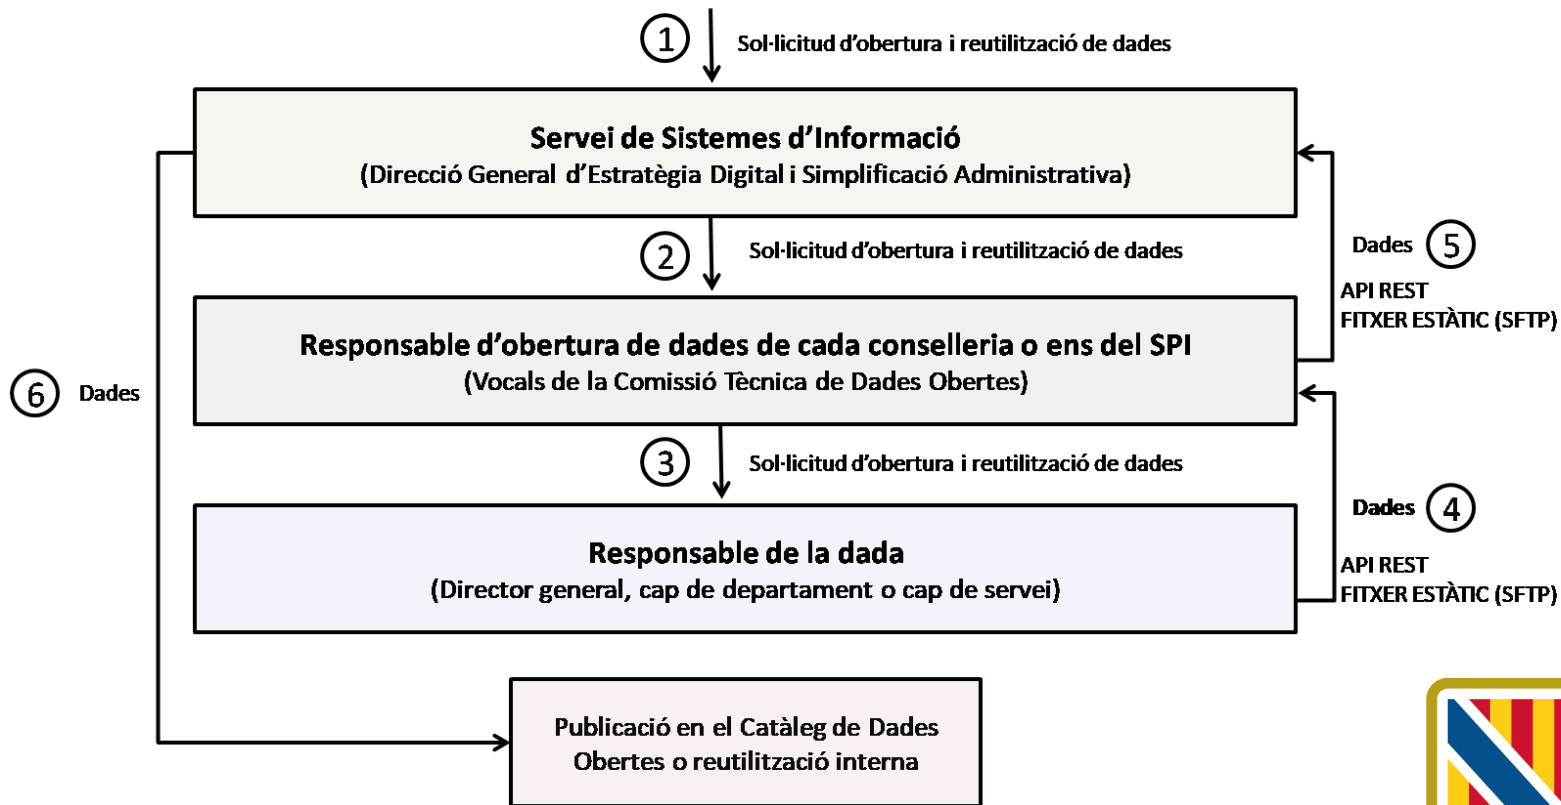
1 Sol·licitud d'obertura i reutilització de dades

Servei de Sistemes d'Informació
(Direcció General d'Estratègia Digital i Simplificació Administrativa)

2 Sol·licitud d'obertura i reutilització de dades

Dades 5
API REST
FITXER ESTÀTIC (SFTP)

Responsable d'obertura de dades de cada conselleria o ens del SPI
(Vocals de la Comissió Tècnica de Dades Obertes)

6 Dades

3 Sol·licitud d'obertura i reutilització de dades

Dades 4
API REST
FITXER ESTÀTIC (SFTP)

Responsable de la dada
(Director general, cap de departament o cap de servei)

Publicació en el Catàleg de Dades Obertes o reutilització interna